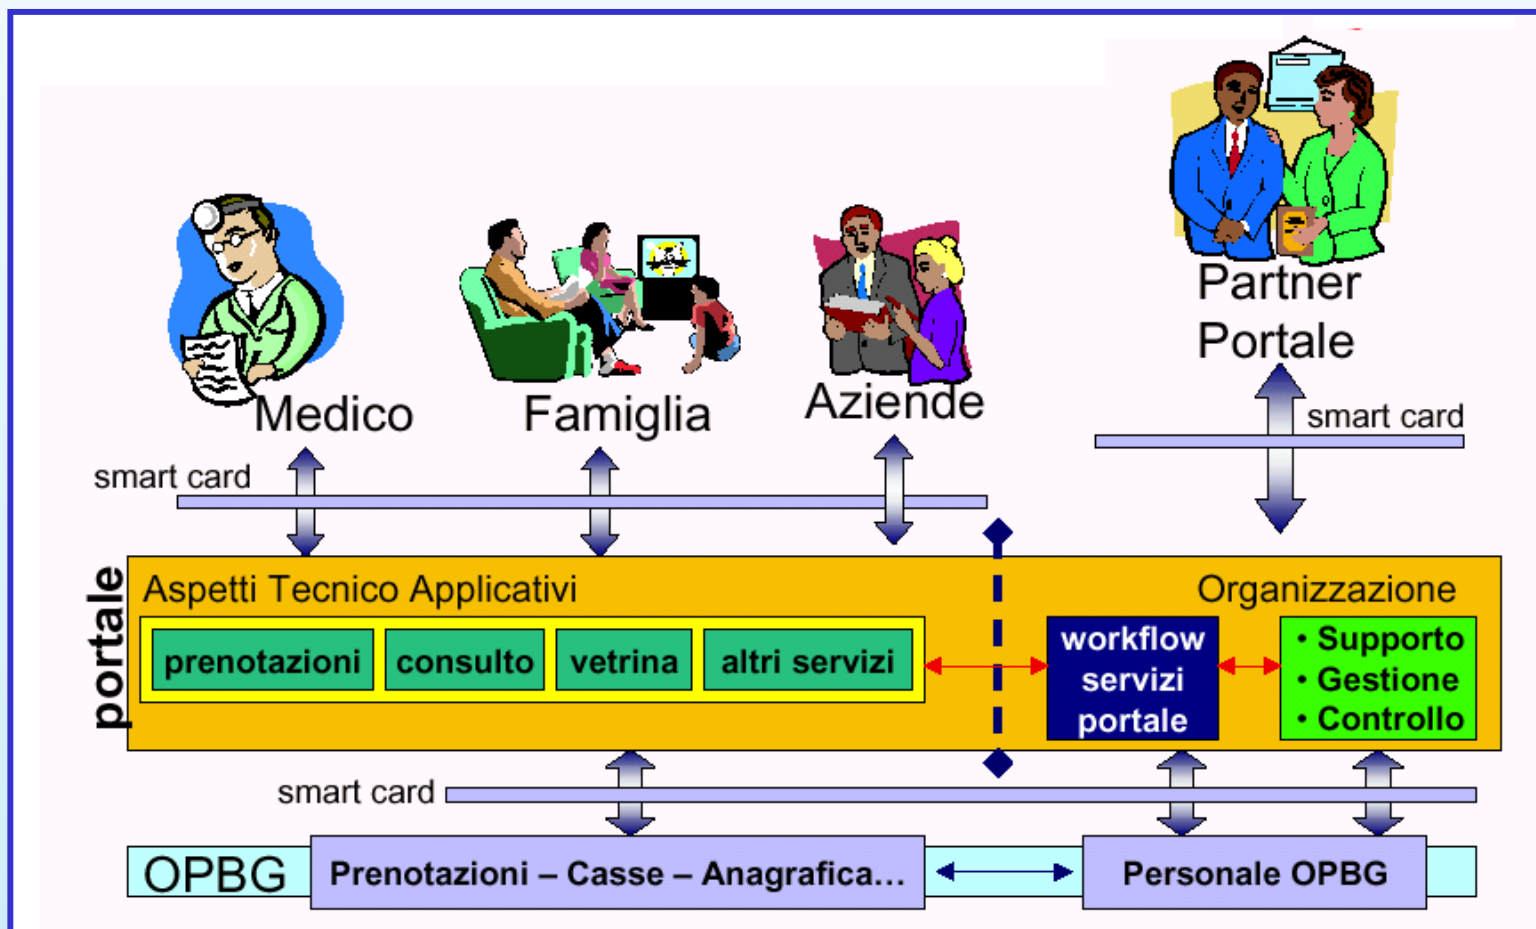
Partner Portale

Medico

Famiglia

Aziende

smart card

smart card

portale

Aspetti Tecnico Applicativi

Organizzazione

prenotazioni

consulto

vetrina

altri servizi

workflow servizi portale

• Supporto
• Gestione
• Controllo

smart card

OPBG

Prenotazioni – Casse – Anagrafica…

Personale OPBG